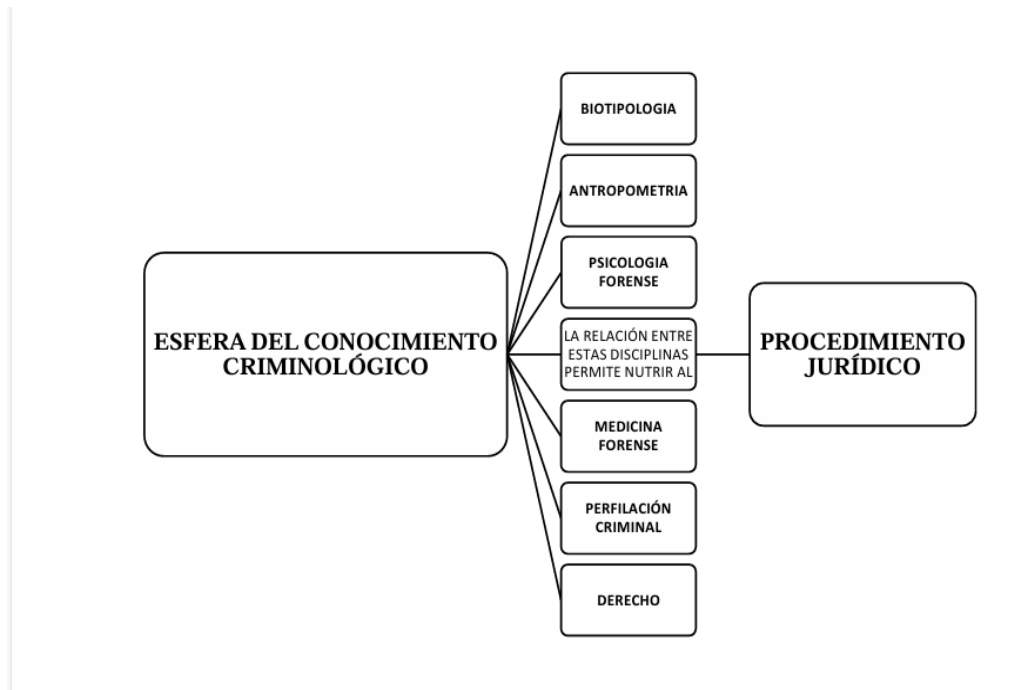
ESFERA DEL CONOCIMIENTO CRIMINOLÓGICO

BIOTIPOLOGIA

ANTROPOMETRIA

PSICOLOGIA FORENSE

LA RELACIÓN ENTRE ESTAS DISCIPLINAS PERMITE NUTRIR AL

MEDICINA FORENSE

PERFILACIÓN CRIMINAL

DERECHO

PROCEDIMIENTO JURÍDICO